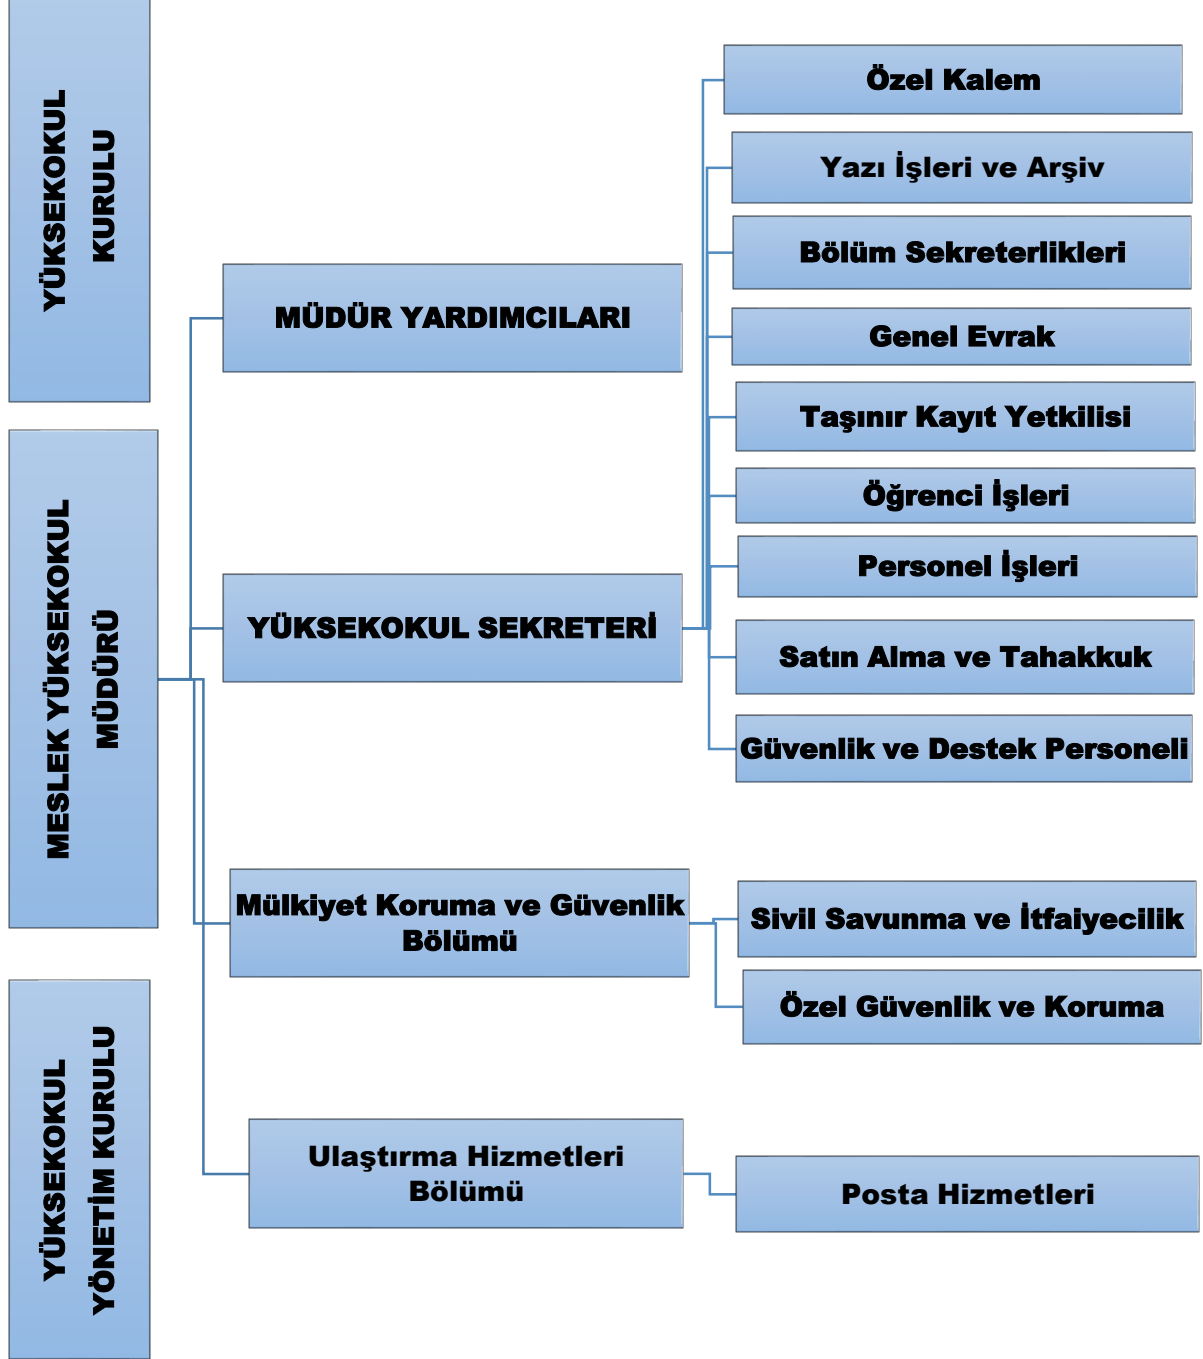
YÜKSEKOKUL KURULU

MESLEK YÜKSEKOKUL MÜDÜRÜ

YÜKSEKOKUL YÖNETİM KURULU

MÜDÜR YARDIMCILARI

YÜKSEKOKUL SEKRETERİ

Mülkiyet Koruma ve Güvenlik Bölümü

Ulaştırma Hizmetleri Bölümü

Özel Kalem

Yazı İşleri ve Arşiv

Bölüm Sekreterlikleri

Genel Evrak

Taşınır Kayıt Yetkilisi

Öğrenci İşleri

Personel İşleri

Satın Alma ve Tahakkuk

Güvenlik ve Destek Personeli

Sivil Savunma ve İtfaiyecilik

Özel Güvenlik ve Koruma

Posta Hizmetleri